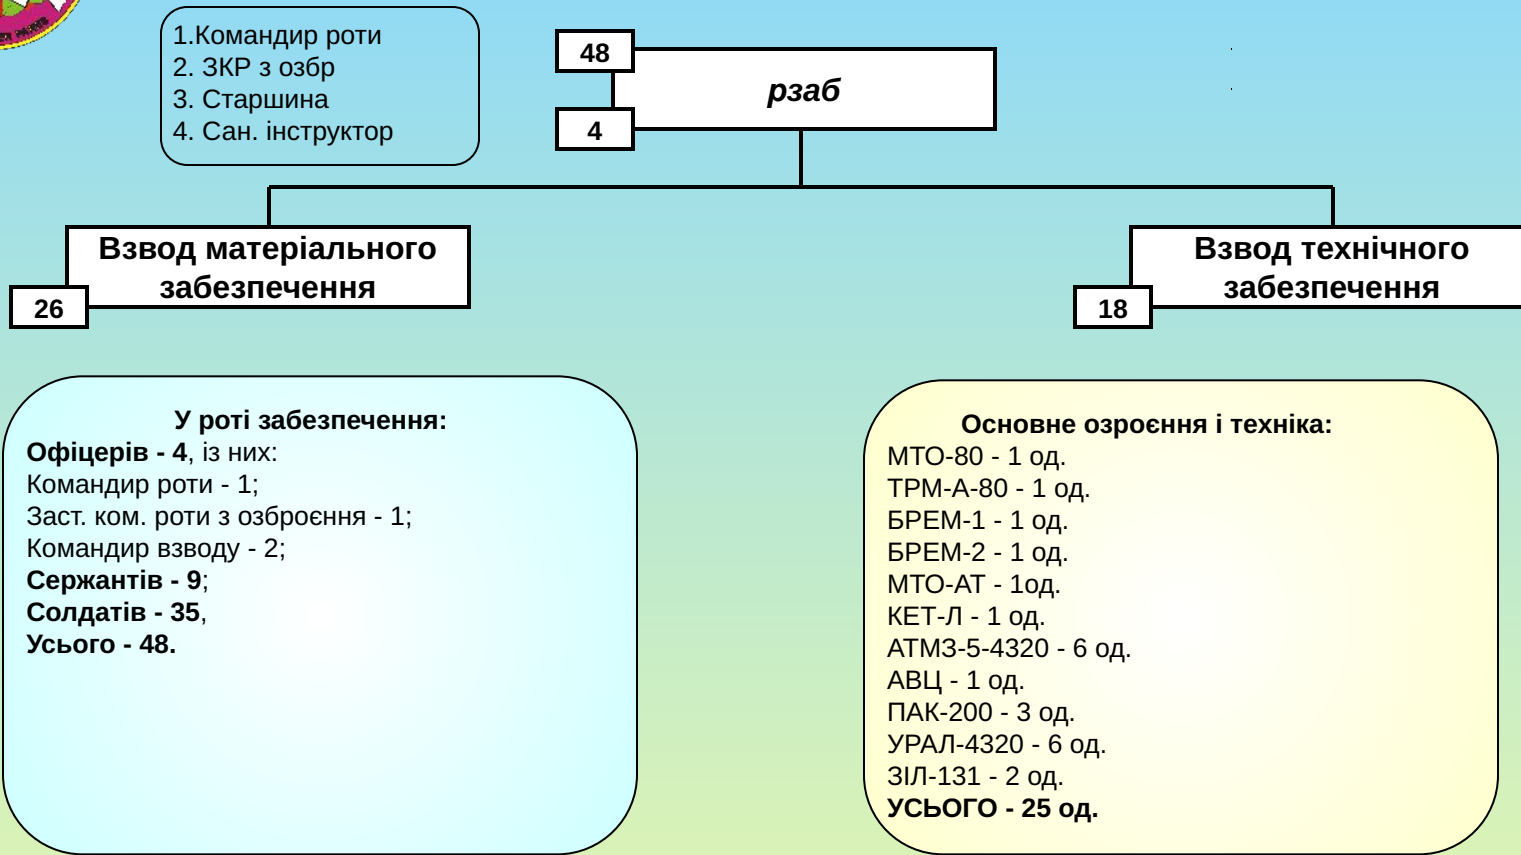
1.Командир роти
2. ЗКР з озбр
3. Старшина
4. Сан. інструктор

48

рзаб

4

Взвод матеріального забезпечення

26

Взвод технічного забезпечення

18

У роті забезпечення:
**Офіцерів - 4**, із них:
Командир роти - 1;
Заст. ком. роти з озброєння - 1;
Командир взводу - 2;
**Сержантів - 9**;
**Солдатів - 35**,
**Усього - 48.**

Основне озроєння і техніка:
МТО-80 - 1 од.
ТРМ-А-80 - 1 од.
БРЕМ-1 - 1 од.
БРЕМ-2 - 1 од.
МТО-АТ - 1од.
КЕТ-Л - 1 од.
АТМЗ-5-4320 - 6 од.
АВЦ - 1 од.
ПАК-200 - 3 од.
УРАЛ-4320 - 6 од.
ЗІЛ-131 - 2 од.
**УСЬОГО - 25 од.**